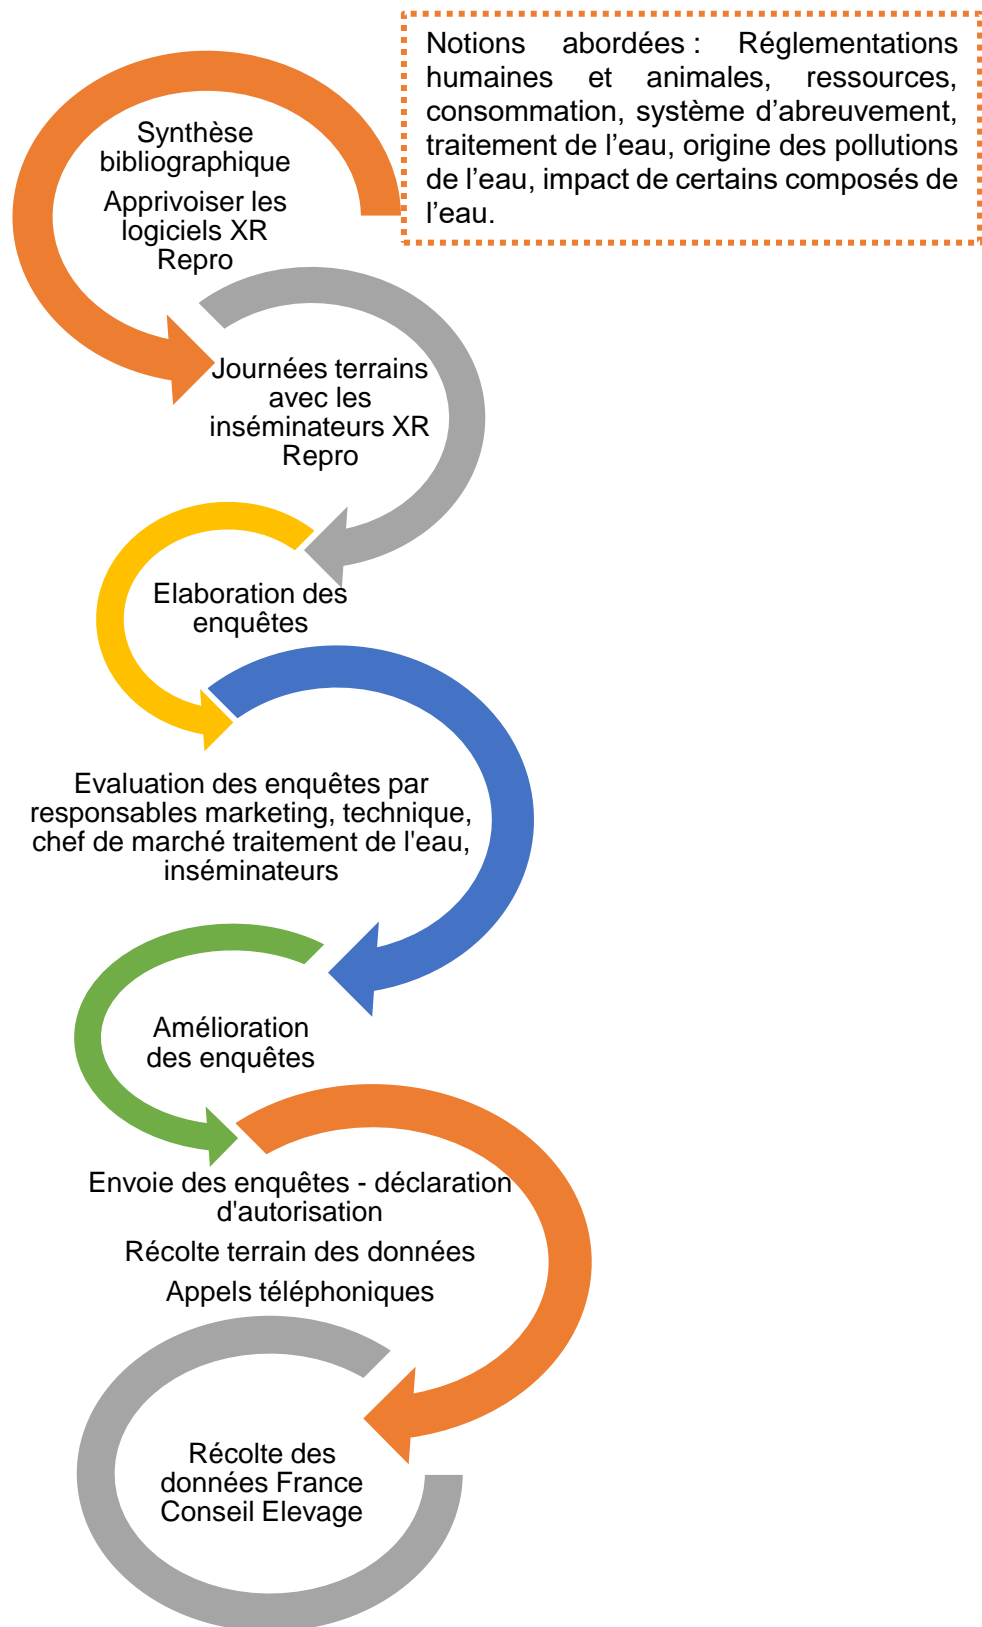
Notions abordées : Réglementations humaines et animales, ressources, consommation, système d’abreuvement, traitement de l’eau, origine des pollutions de l’eau, impact de certains composés de l’eau.

Synthèse bibliographique

Apprivoiser les logiciels XR Repro

Journées terrains avec les inséminateurs XR Repro

Elaboration des enquêtes

Evaluation des enquêtes par responsables marketing, technique, chef de marché traitement de l'eau, inséminateurs

Amélioration des enquêtes

Envoie des enquêtes - déclaration d'autorisation

Récolte terrain des données

Appels téléphoniques

Récolte des données France Conseil Elevage